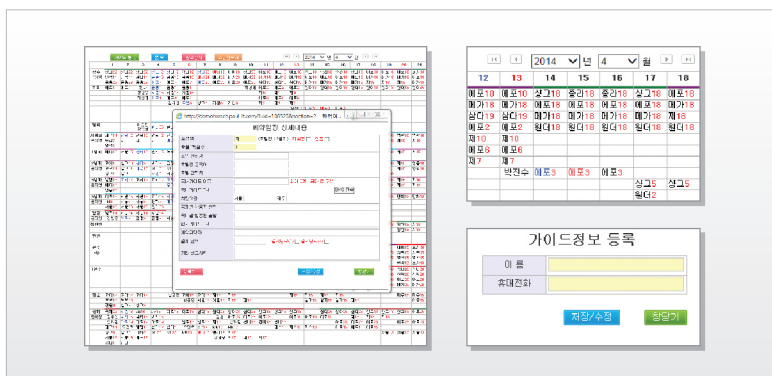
2014 년 4 월

| 12 | 13 | 14 | 15 | 16 | 17 | 18 |
|---|---|---|---|---|---|---|
| 에포10 | 에포10 | 상그18 | 출라18 | 출라18 | 상그18 | 에포18 |
| 메가18 | 메가18 | 에포18 | 에포18 | 에포18 | 에포18 | 메가18 |
| 삼다19 | 삼다19 | 메가18 | 메가18 | 메가18 | 메가18 | 제18 |
| 에포2 | 에포2 | 월더18 | 월더18 | 월더18 | 월더18 | 월더18 |
| 제10 | 제10 | | | | | |
| 에포6 | 에포6 | | | | | |
| 제7 | 제7 | | | | | |
| | 박진수 | 에포3 | 에포3 | 에포3 | | |
| | | | | | 상그5 | 상그5 |
| | | | | | 월더2 | |

가이드정보 등록

| 이 름 | |
|---|---|
| 휴대전화 | |

저장/수정
창닫기

예약일정 상세내역